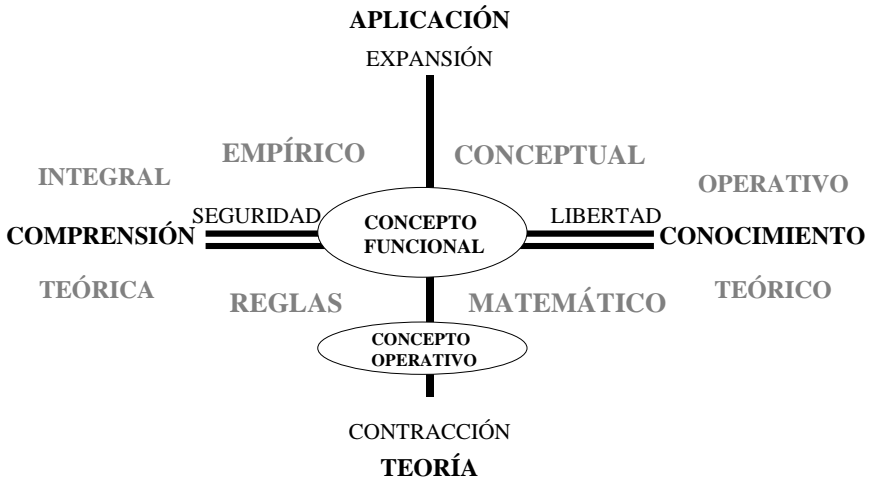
APLICACIÓN

EXPANSIÓN

EMPÍRICO

CONCEPTUAL

INTEGRAL

OPERATIVO

SEGURIDAD

CONCEPTO FUNCIONAL

LIBERTAD

COMPRENSIÓN

CONOCIMIENTO

TEÓRICA

REGLAS

MATEMÁTICO

TEÓRICO

CONCEPTO OPERATIVO

CONTRACCIÓN

TEORÍA